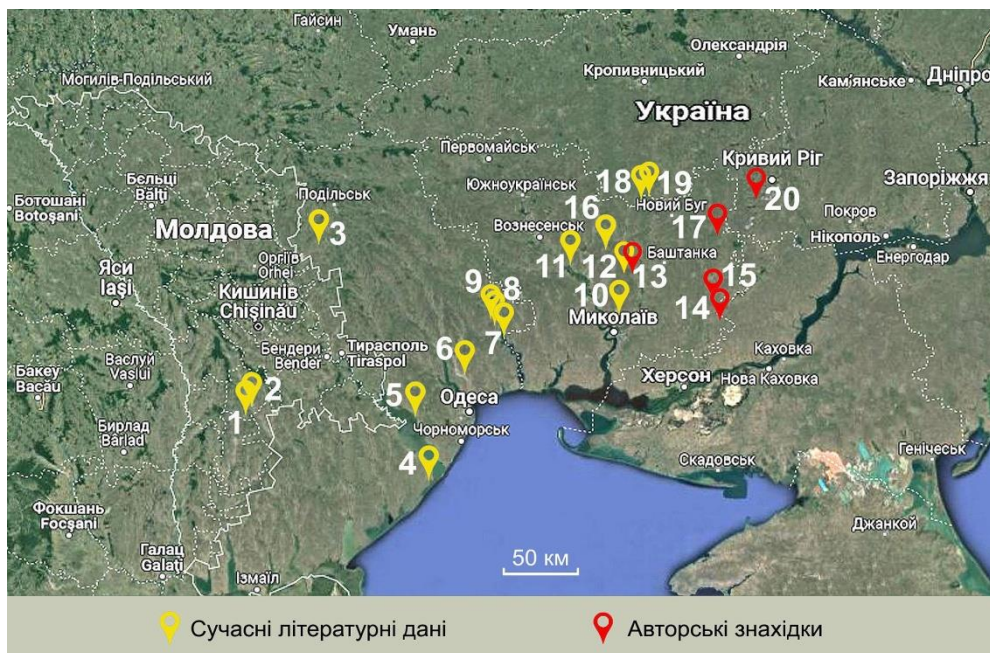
Гайсин
Умань
Олександрія
Кропивницький
Кам'янське
Дніпро
Могилів-Подільський
Україна
Первомайськ
Кривий Ріг
Бельці
Bălţi
Ботошані
Botoşani
Подільськ
Південноукраїнськ
18
19
Запоріжжя
20
Новий Буг
Молдова
3
16
17
Покров
Вознесенськ
Нікополь
Orhei
Оргіїв
11
12
13
Баштанка
Енергодар
Ясси
Iaşi
9
8
15
Кишинів
Chişinău
10
14
Миколаїв
7
Тирасполь
Tiraspol
Бендери
Bender
6
Каховка
Бакеу
Bacău
Васлуй
Vaslui
2
Херсон
Нова Каховка
5
Одеса
1
Бирлад
Bârlad
Чорноморськ
4
Генічеськ
Скадовськ
Фокшань
Focşani
Джанкой
50 км
Галац
Galaţi
Ізмаїл
Сучасні літературні дані
Авторські знахідки